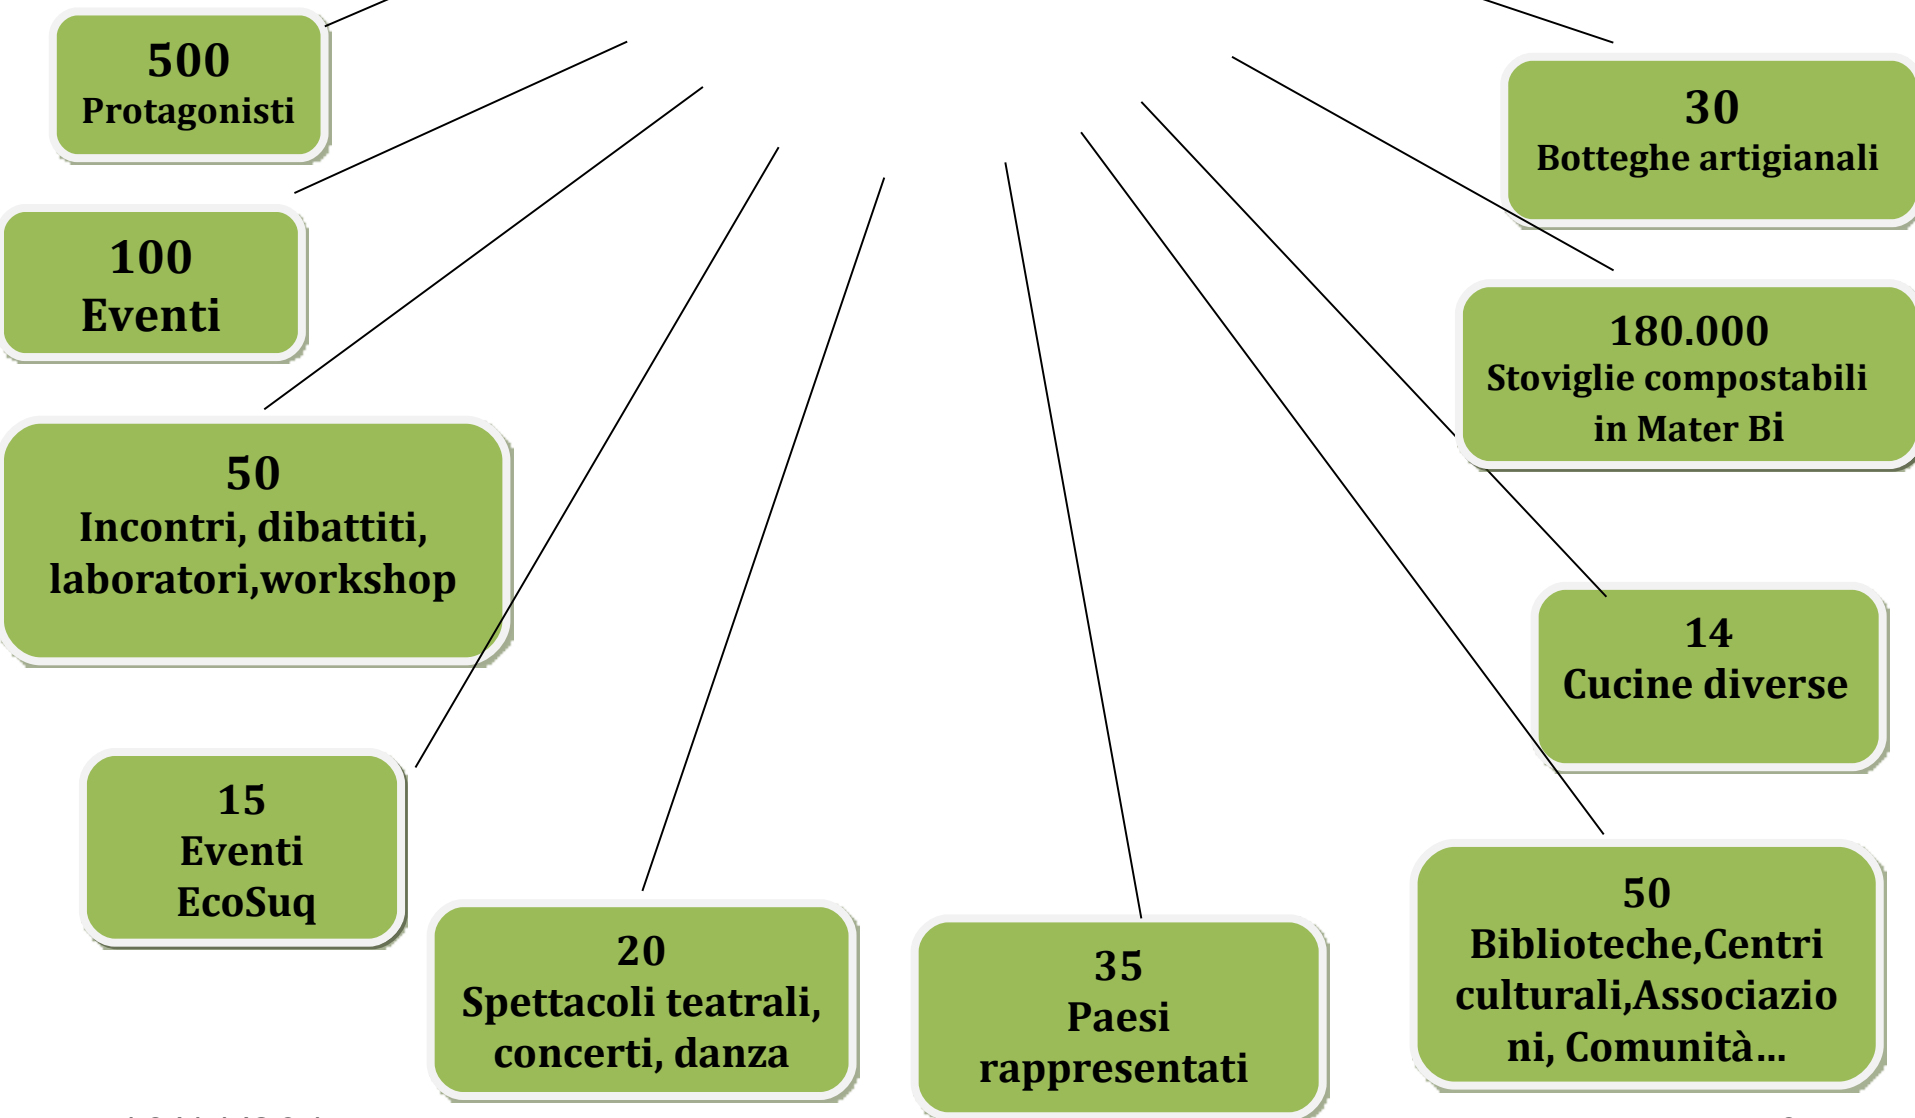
500
Protagonisti

100
Eventi

50
Incontri, dibattiti, laboratori,workshop

15
Eventi
EcoSuq

20
Spettacoli teatrali, concerti, danza

35
Paesi rappresentati

50
Biblioteche,Centri culturali,Associazioni, Comunità…

14
Cucine diverse

180.000
Stoviglie compostabili in Mater Bi

30
Botteghe artigianali